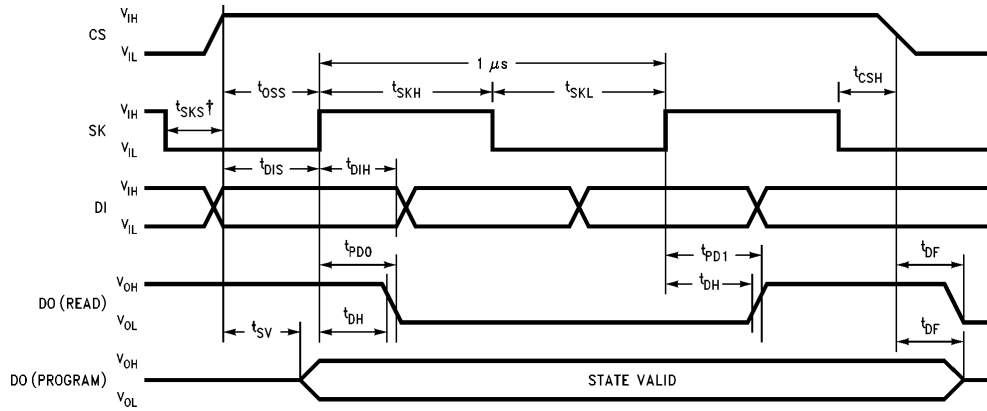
CS $V_{IH}$ $V_{IL}$

$1\ \mu s$

$t_{SKS}†$ $t_{OSS}$ $t_{SKH}$ $t_{SKL}$ $t_{CSH}$

SK $V_{IH}$ $V_{IL}$

$t_{DIS}$ $t_{DIH}$

DI $V_{IH}$ $V_{IL}$

$t_{PD0}$ $t_{PD1}$ $t_{DH}$ $t_{DF}$

DO (READ) $V_{OH}$ $V_{OL}$

$t_{SV}$ $t_{DH}$ $t_{DF}$

DO (PROGRAM) $V_{OH}$ $V_{OL}$

STATE VALID